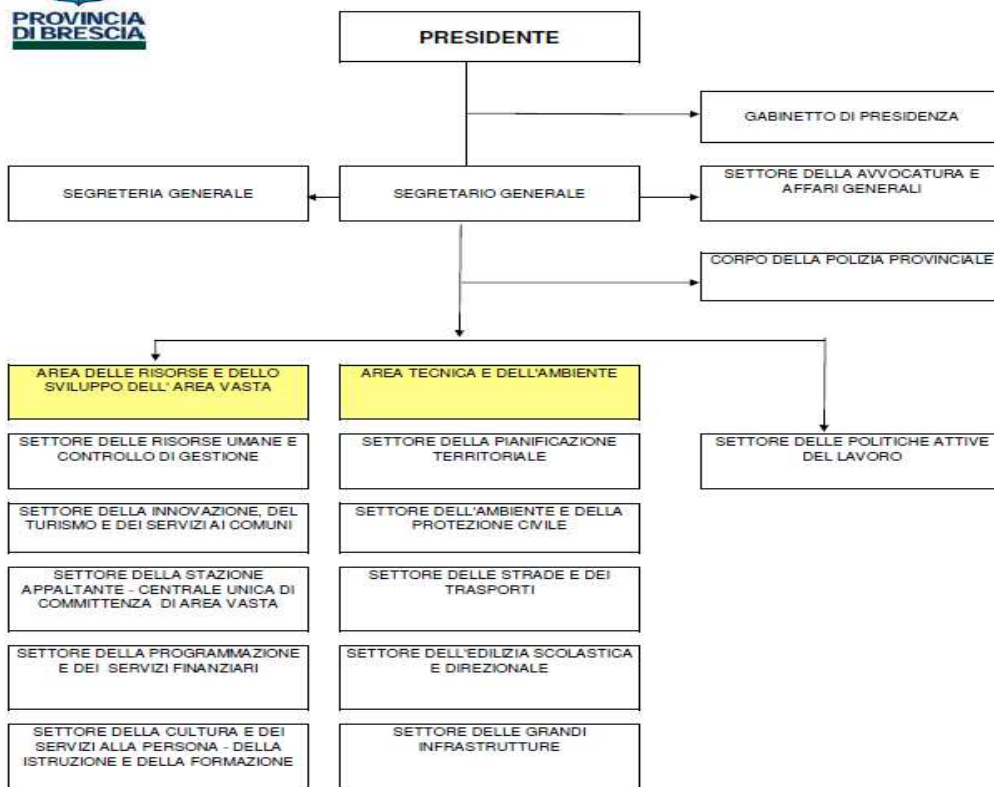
PROVINCIA DI BRESCIA

PRESIDENTE

GABINETTO DI PRESIDENZA

SEGRETERIA GENERALE

SEGRETARIO GENERALE

SETTORE DELLA AVVOCATURA E AFFARI GENERALI

CORPO DELLA POLIZIA PROVINCIALE

AREA DELLE RISORSE E DELLO SVILUPPO DELL' AREA VASTA

SETTORE DELLE RISORSE UMANE E CONTROLLO DI GESTIONE

SETTORE DELLA INNOVAZIONE, DEL TURISMO E DEI SERVIZI AI COMUNI

SETTORE DELLA STAZIONE APPALTANTE - CENTRALE UNICA DI COMMITTENZA DI AREA VASTA

SETTORE DELLA PROGRAMMAZIONE E DEI SERVIZI FINANZIARI

SETTORE DELLA CULTURA E DEI SERVIZI ALLA PERSONA - DELLA ISTRUZIONE E DELLA FORMAZIONE

AREA TECNICA E DELL'AMBIENTE

SETTORE DELLA PIANIFICAZIONE TERRITORIALE

SETTORE DELL'AMBIENTE E DELLA PROTEZIONE CIVILE

SETTORE DELLE STRADE E DEI TRASPORTI

SETTORE DELL'EDILIZIA SCOLASTICA E DIREZIONALE

SETTORE DELLE GRANDI INFRASTRUTTURE

SETTORE DELLE POLITICHE ATTIVE DEL LAVORO